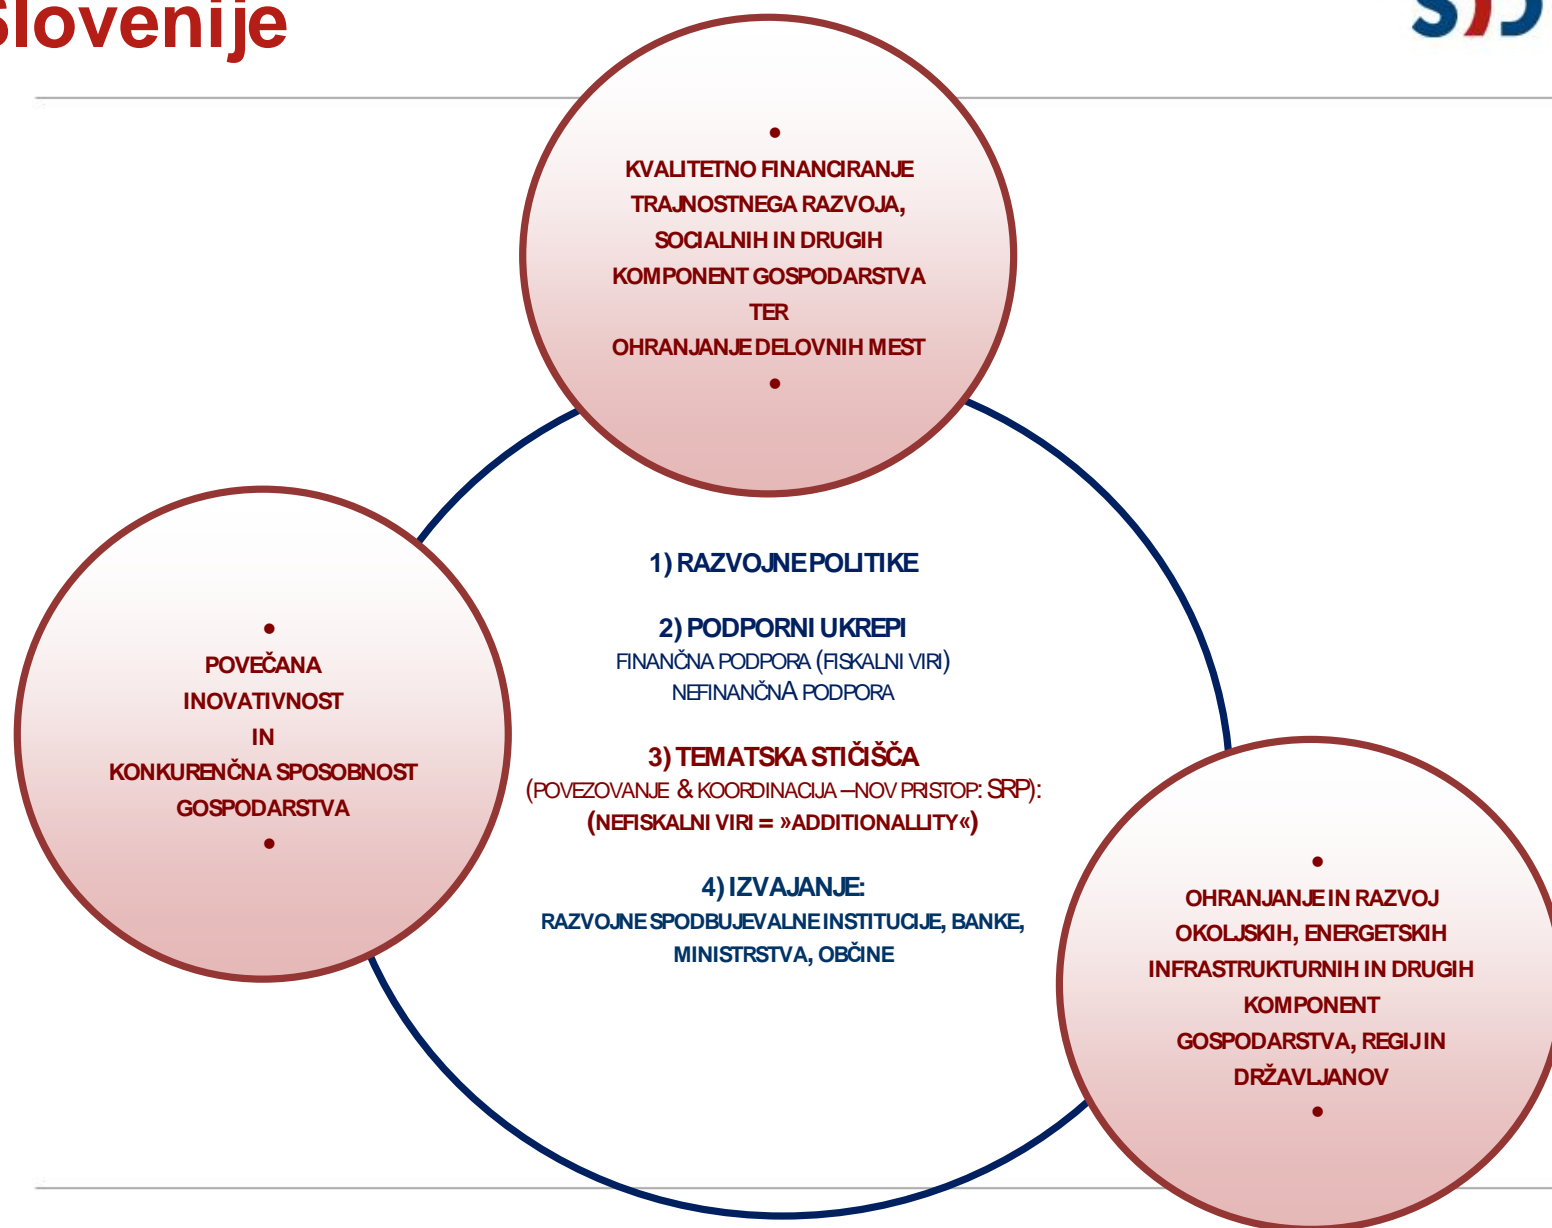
Slovenije

SID

•
KVALITETNO FINANCIRANJE TRAJNOSTNEGA RAZVOJA, SOCIALNIH IN DRUGIH KOMPONENT GOSPODARSTVA TER OHRANJANJE DELOVNIH MEST
•

•
POVEČANA INOVATIVNOST IN KONKURENČNA SPOSOBNOST GOSPODARSTVA
•

1) RAZVOJNE POLITIKE

2) PODPORNI UKREPI
FINANČNA PODPORA (FISKALNI VIRI)
NEFINANČNA PODPORA

3) TEMATSKA STIČIŠČA
(POVEZOVANJE & KOORDINACIJA – NOV PRISTOP: SRP):
(NEFISKALNI VIRI = »ADDITIONALLITY«)

4) IZVAJANJE:
RAZVOJNE SPODBUJEVALNE INSTITUCIJE, BANKE, MINISTRSTVA, OBČINE

•
OHRANJANJE IN RAZVOJ OKOLJSKIH, ENERGETSKIH INFRASTRUKTURNIH IN DRUGIH KOMPONENT GOSPODARSTVA, REGIJ IN DRŽAVLJANOV
•